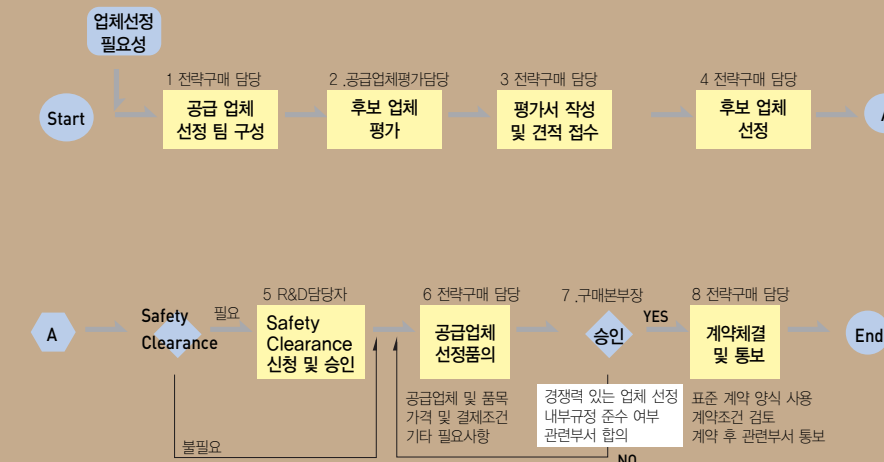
업체선정 필요성

Start

1 전략구매 담당
공급 업체 선정 팀 구성

2 .공급업체평가담당
후보 업체 평가

3 전략구매 담당
평가서 작성 및 견적 접수

4 전략구매 담당
후보 업체 선정

A

A

Safety Clearance

필요

불필요

5 R&D담당자
Safety Clearance 신청 및 승인

6 전략구매 담당
공급업체 선정품의

공급업체 및 품목 가격 및 결제조건 기타 필요사항

7 .구매본부장
승인

YES

NO

경쟁력 있는 업체 선정
내부규정 준수 여부
관련부서 합의

8 전략구매 담당
계약체결 및 통보

표준 계약 양식 사용
계약조건 검토
계약 후 관련부서 통보

End